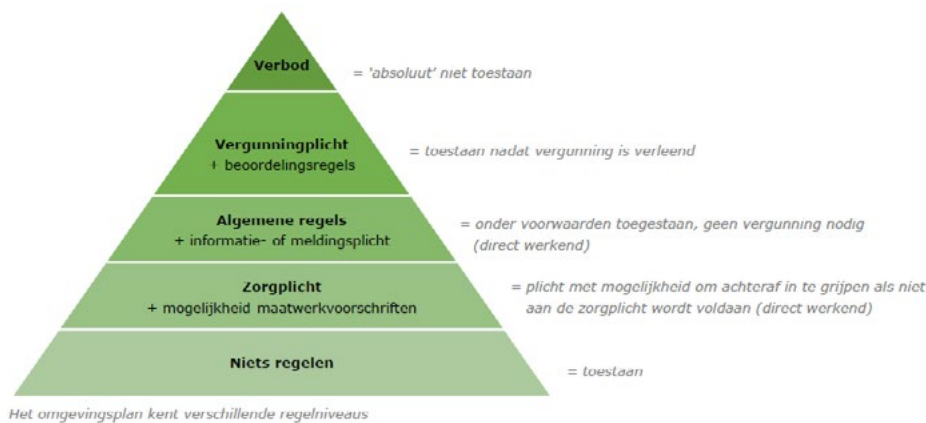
Verbod
= 'absoluut' niet toestaan

Vergunningplicht
+ beoordelingsregels
= toestaan nadat vergunning is verleend

Algemene regels
+ informatie- of meldingsplicht
= onder voorwaarden toegestaan, geen vergunning nodig (direct werkend)

Zorgplicht
+ mogelijkheid maatwerkvoorschriften
= plicht met mogelijkheid om achteraf in te grijpen als niet aan de zorgplicht wordt voldaan (direct werkend)

Niets regelen
= toestaan

Het omgevingsplan kent verschillende regelniveaus